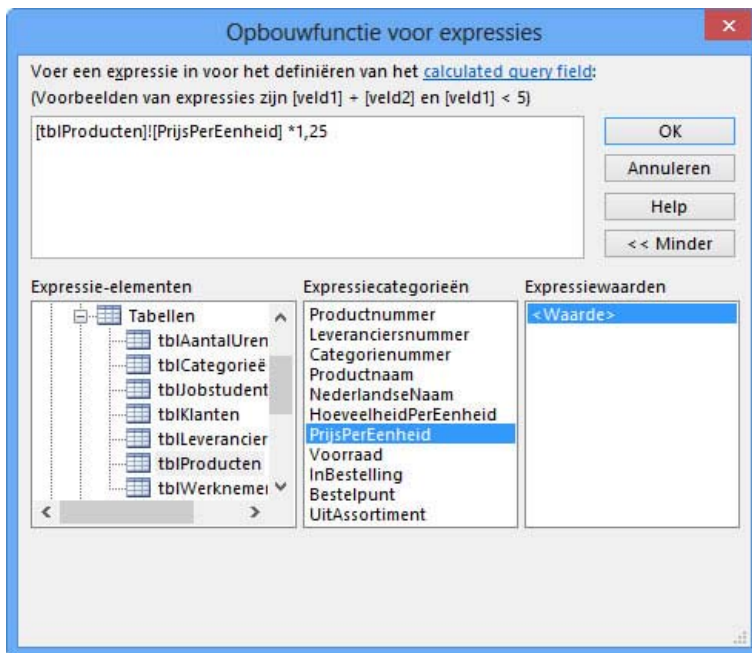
Opbouwfunctie voor expressies

Voer een expressie in voor het definiëren van het calculated query field:
(Voorbeelden van expressies zijn [veld1] + [veld2] en [veld1] < 5)

[tblProducten]![PrijsPerEenheid] *1,25

OK
Annuleren
Help
<< Minder

Expressie-elementen
Tabellen
tblAantalUren
tblCategorieë
tblJobstudent
tblKlanten
tblLeverancier
tblProducten
tblWerknemer

Expressiecategorieën
Productnummer
Leveranciersnummer
Categorienummer
Productnaam
NederlandseNaam
HoeveelheidPerEenheid
PrijsPerEenheid
Voorraad
InBestelling
Bestelpunt
UitAssortiment

Expressiewaarden
<Waarde>